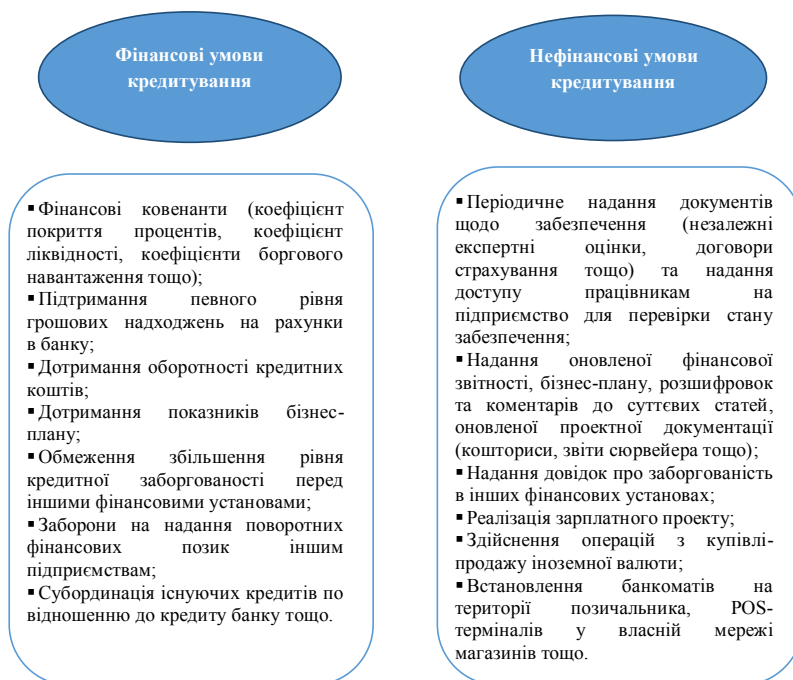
Фінансові умови кредитування

Нефінансові умови кредитування

▪Фінансові ковенанти (коефіцієнт покриття процентів, коефіцієнт ліквідності, коефіцієнти боргового навантаження тощо);
▪Підтримання певного рівня грошових надходжень на рахунки в банку;
▪Дотримання оборотності кредитних коштів;
▪Дотримання показників бізнес-плану;
▪Обмеження збільшення рівня кредитної заборгованості перед іншими фінансовими установами;
▪Заборони на надання поворотних фінансових позик іншим підприємствам;
▪Субординація існуючих кредитів по відношенню до кредиту банку тощо.

▪Періодичне надання документів щодо забезпечення (незалежні експертні оцінки, договори страхування тощо) та надання доступу працівникам на підприємство для перевірки стану забезпечення;
▪Надання оновленої фінансової звітності, бізнес-плану, розшифровок та коментарів до суттєвих статей, оновленої проектної документації (кошториси, звіти сюрвейера тощо);
▪Надання довідок про заборгованість в інших фінансових установах;
▪Реалізація зарплатного проекту;
▪Здійснення операцій з купівлі-продажу іноземної валюти;
▪Встановлення банкоматів на території позичальника, POS-терміналів у власній мережі магазинів тощо.